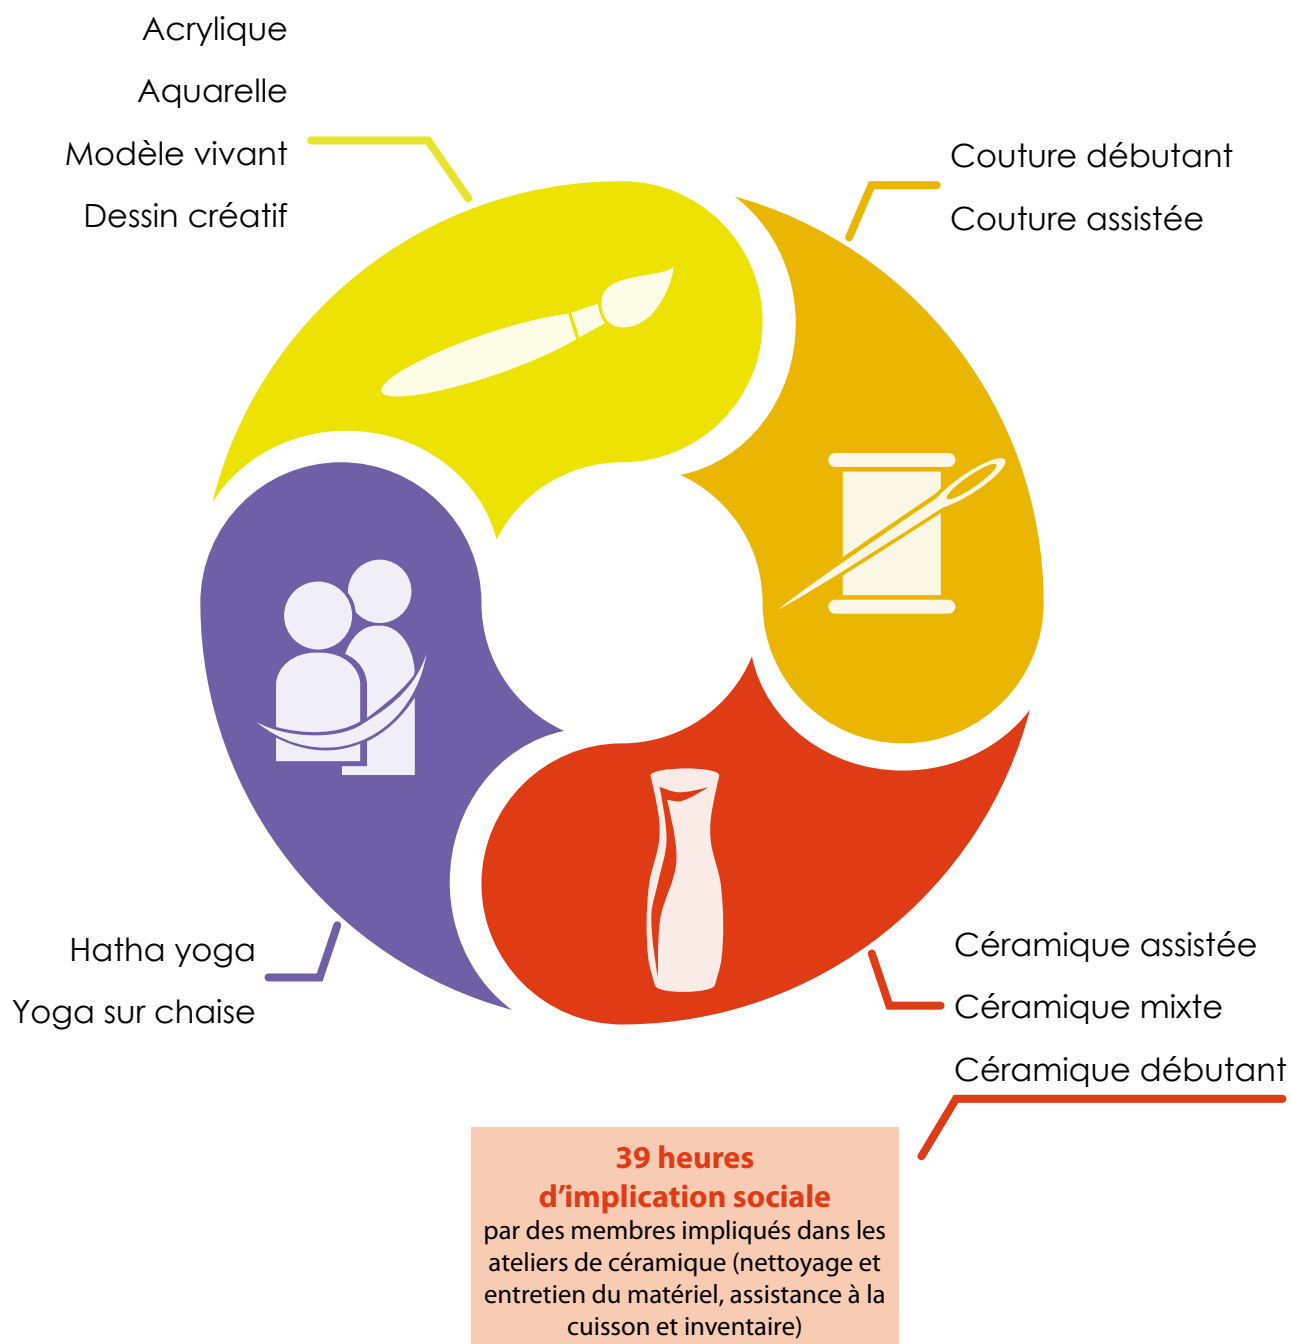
Acrylique
Aquarelle
Modèle vivant
Dessin créatif

Couture débutant
Couture assistée

Hatha yoga
Yoga sur chaise

Céramique assistée
Céramique mixte
Céramique débutant

39 heures d'implication sociale
par des membres impliqués dans les ateliers de céramique (nettoyage et entretien du matériel, assistance à la cuisson et inventaire)